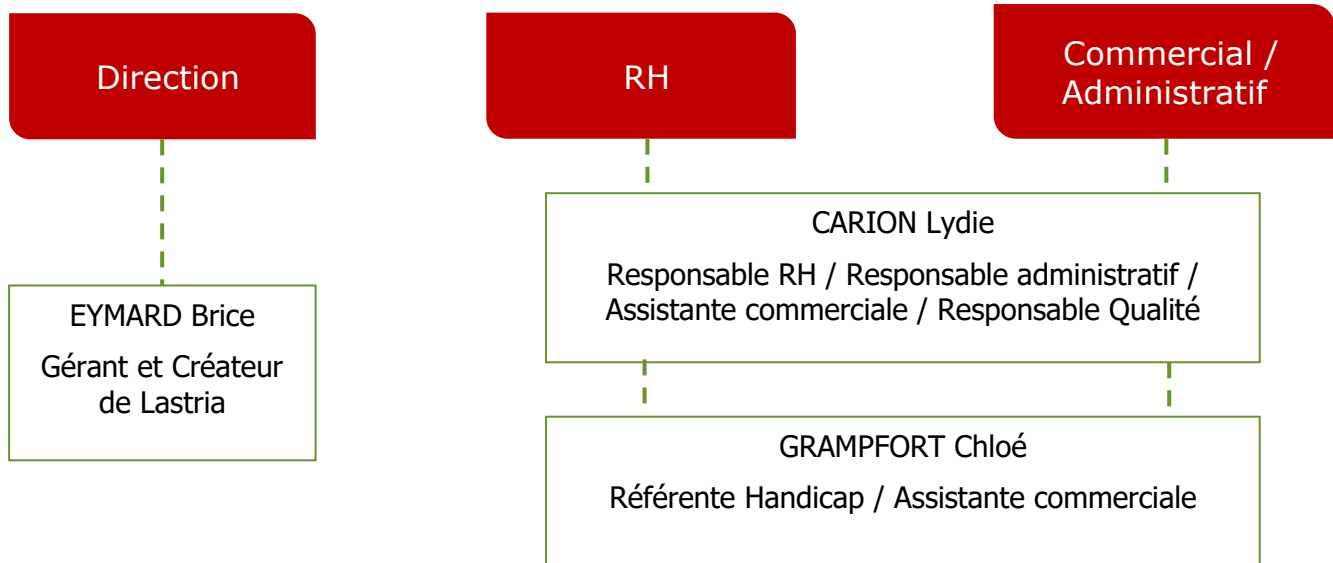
Direction

RH

Commercial / Administratif

EYMARD Brice

Gérant et Créateur de Lastria

CARION Lydie

Responsable RH / Responsable administratif / Assistante commerciale / Responsable Qualité

GRAMPFORT Chloé

Référente Handicap / Assistante commerciale